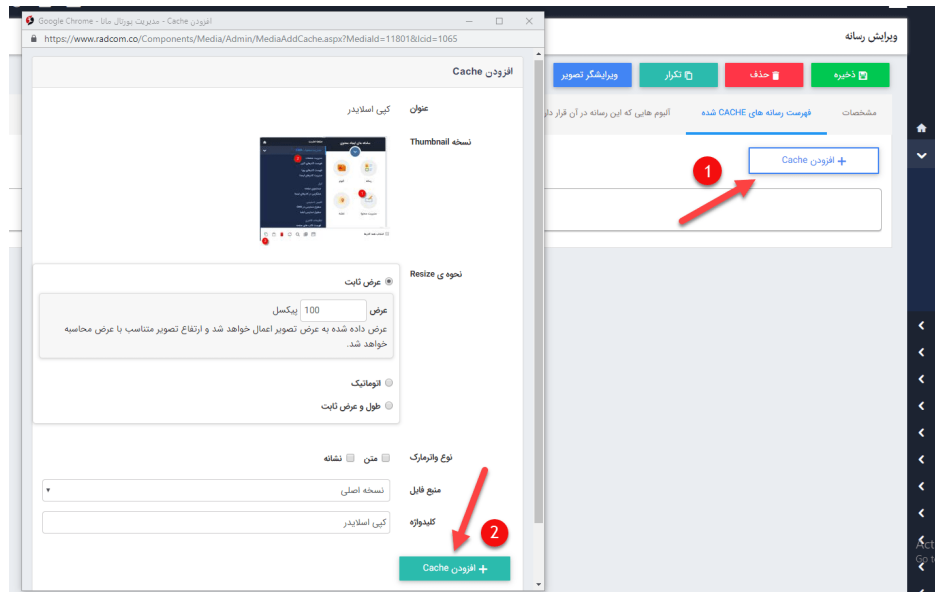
Google Chrome - افزودن Cache - مدیریت پورتال مانا

https://www.radcom.co/Components/Media/Admin/MediaAddCache.aspx?MediaId=11801&lcid=1065

ویرایش رسانه

ذخیره
حذف
تکرار
ویرایشگر تصویر

مشخصات
فهرست رسانه های CACHE شده
آلبوم هایی که این رسانه در آن قرار دارد

افزودن Cache

1

افزودن Cache

عنوان
کپی اسلایدر

نسخه Thumbnail

نحوه ی Resize

عرض ثابت

عرض 100 پیکسل

عرض داده شده به عرض تصویر اعمال خواهد شد و ارتفاع تصویر متناسب با عرض محاسبه خواهد شد.

اتوماتیک

طول و عرض ثابت

نوع واترمارک
متن
نشانه

منبع فایل
نسخه اصلی

کلیدواژه
کپی اسلایدر

2

افزودن Cache

Act
Go t